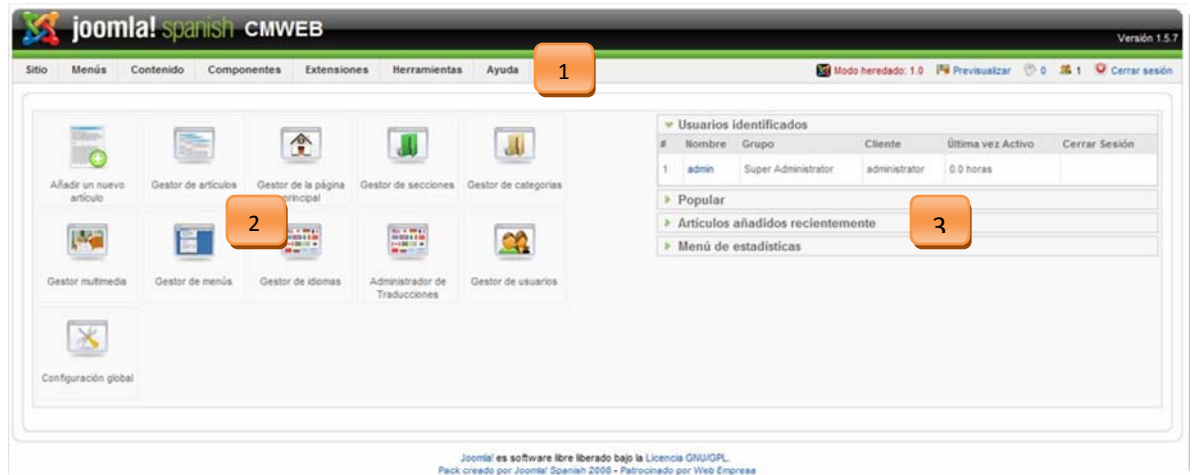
joomla! spanish CMWEB

Versión 1.5.7

Sitio | Menús | Contenido | Componentes | Extensiones | Herramientas | Ayuda

1

Modo heredado: 1.0 Previsualizar 0 1 Cerrar sesión

Añadir un nuevo artículo

Gestor de artículos

Gestor de la página principal

Gestor de secciones

Gestor de categorías

Gestor multimedia

Gestor de menús

Gestor de idiomas

Administrador de Traducciones

Gestor de usuarios

Configuración global

2

Usuarios identificados

| # | Nombre | Grupo | Cliente | Última vez Activo | Cerrar Sesión |
|---|---|---|---|---|---|
| 1 | admin | Super Administrator | administrator | 0.0 horas | |

Popular

Artículos añadidos recientemente

Menú de estadísticas

3

Joomla! es software libre liberado bajo la Licencia GNU/GPL.
Pack creado por Joomla! Spanish 2008 - Patrocinado por Web Empresa